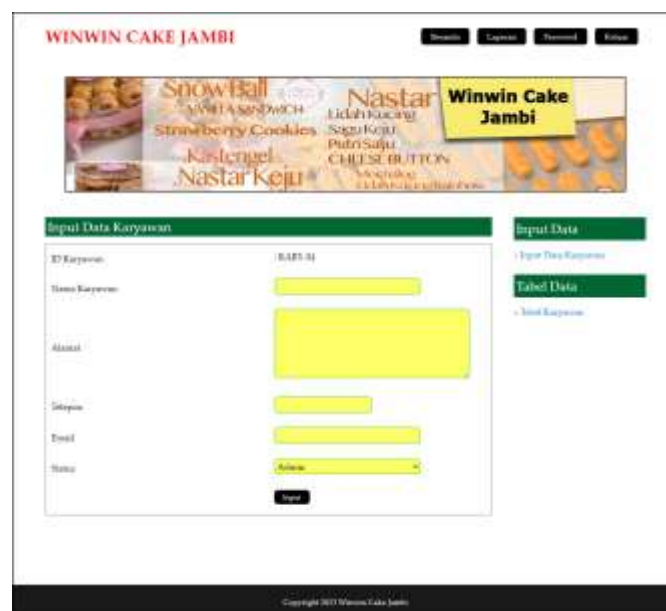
WINWIN CAKE JAMBI

Beranda Laporan Password Keluar

SnowBall
VANILLA SANDWICH
Strawberry Cookies
Kastengel
Nastar Keju
Nastar
Lidah Kucing
Sagu Keju
Putri Salju
CHEESE BUTTON
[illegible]
Winwin Cake Jambi

Input Data Karyawan

ID Karyawan KARY-01

Nama Karyawan

Alamat

Telepon

Email

Status Aktif

Input

Input Data

› Input Data Karyawan

Tabel Data

› Tabel Karyawan

Copyright 2023 Winwin Cake Jambi